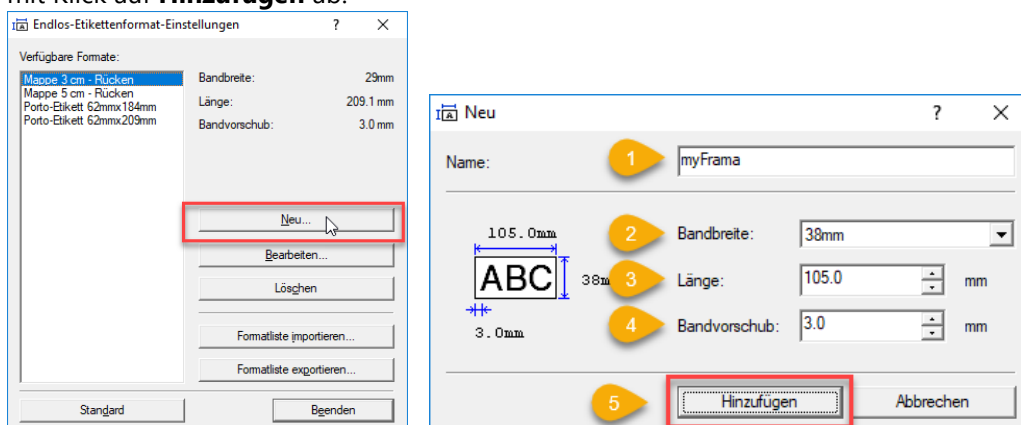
mit Klick auf **Hinzufügen** ab.

Endlos-Etikettenformat-Einstellungen ? ×

Verfügbare Formate:

Mappe 3 cm - Rücken
Mappe 5 cm - Rücken
Porto-Etikett 62mmx184mm
Porto-Etikett 62mmx209mm

Bandbreite: 29mm
Länge: 209.1 mm
Bandvorschub: 3.0 mm

Neu...
Bearbeiten...
Löschen
Formatliste importieren...
Formatliste exportieren...
Standard
Beenden

Neu ? ×

Name: 1 myFrama

105.0mm
ABC 38m
3.0mm

2 Bandbreite: 38mm
3 Länge: 105.0 mm
4 Bandvorschub: 3.0 mm

5 Hinzufügen Abbrechen